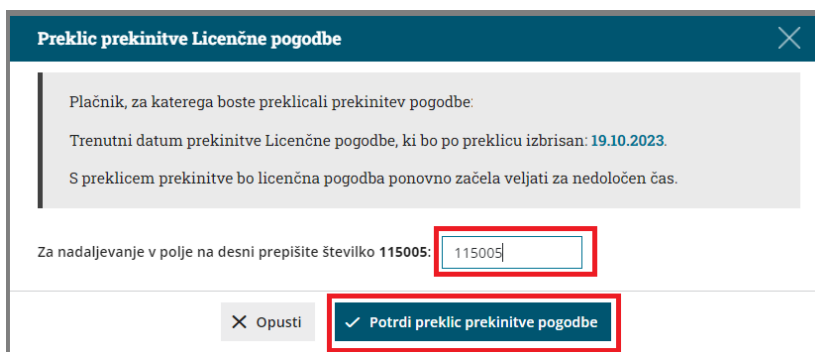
Preklic prekinitve Licenčne pogodbe

Plačnik, za katerega boste preklicali prekinitev pogodbe:

Trenutni datum prekinitve Licenčne pogodbe, ki bo po preklicu izbrisan: 19.10.2023.

S preklicem prekinitve bo licenčna pogodba ponovno začela veljati za nedoločen čas.

Za nadaljevanje v polje na desni prepišite številko 115005: 115005

Opusti

Potrdi preklic prekinitve pogodbe